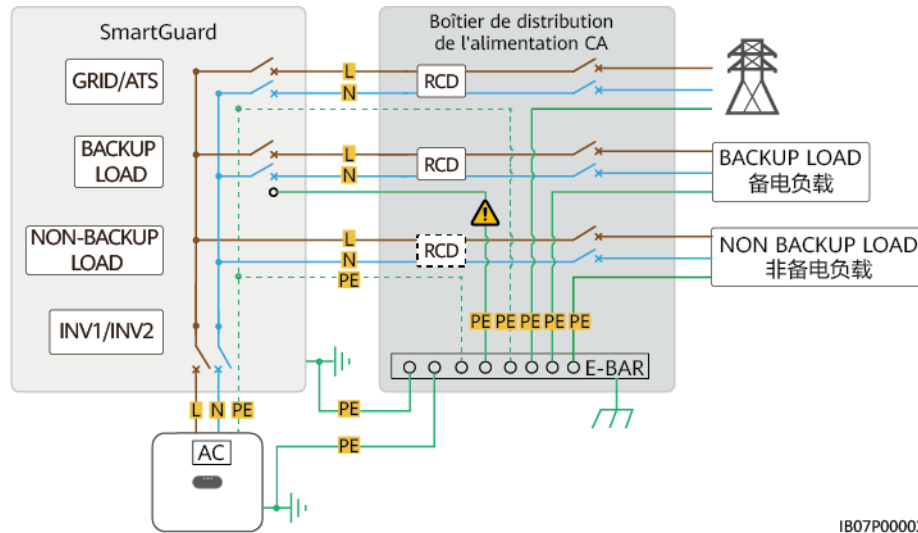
SmartGuard

GRID/ATS

BACKUP LOAD

NON-BACKUP LOAD

INV1/INV2

Boîtier de distribution de l'alimentation CA

L
N
RCD

L
N
RCD

L
N
PE
RCD

PE PE PE PE PE

E-BAR

BACKUP LOAD
备电负载

NON BACKUP LOAD
非备电负载

L N PE

AC

PE

PE

IB07P0000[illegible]